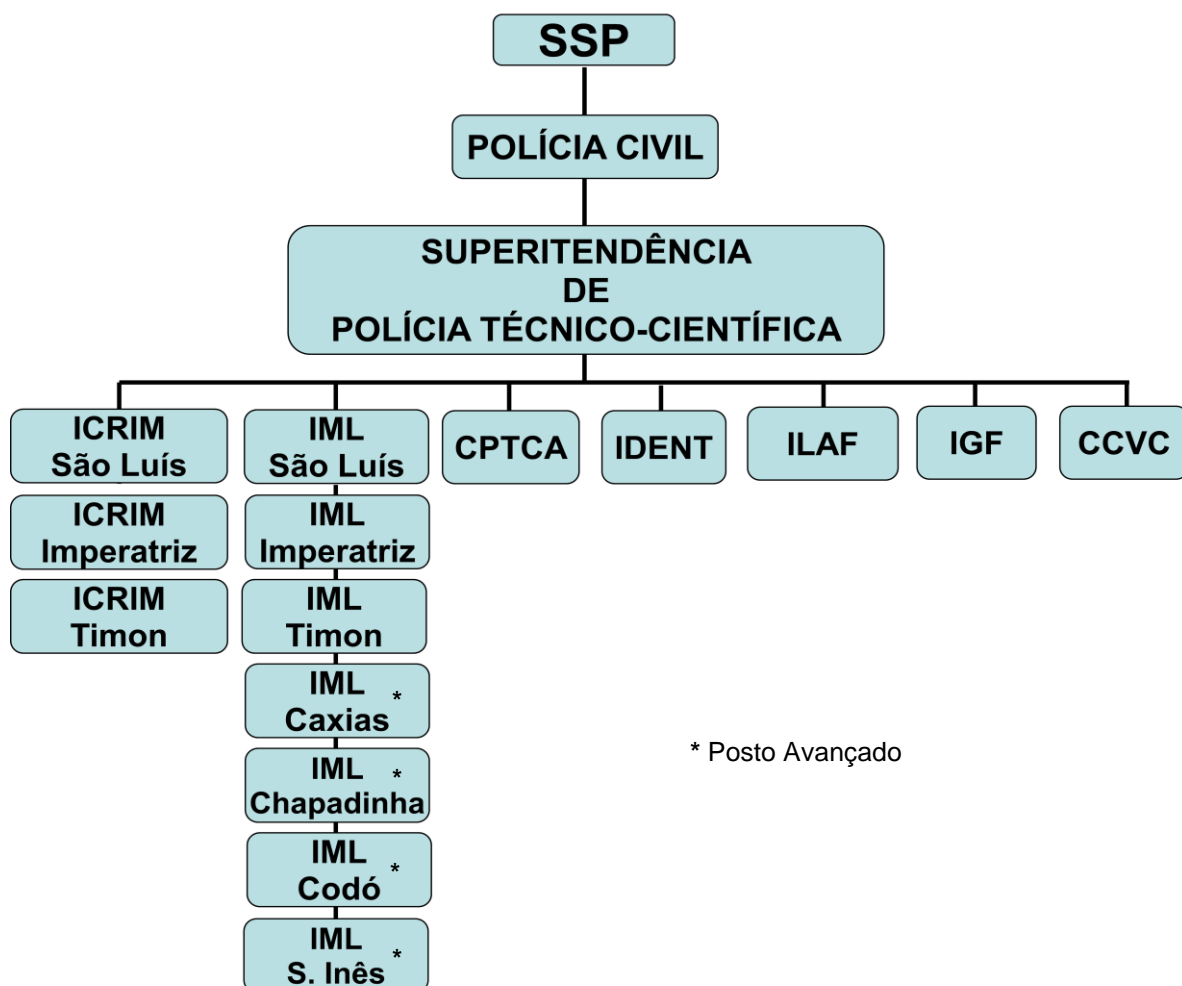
SSP

POLÍCIA CIVIL

SUPERITENDÊNCIA
DE
POLÍCIA TÉCNICO-CIENTÍFICA

ICRIM
São Luís

ICRIM
Imperatriz

ICRIM
Timon

IML
São Luís

IML
Imperatriz

IML
Timon

IML *
Caxias

IML *
Chapadinha

IML *
Codó

IML *
S. Inês

CPTCA

IDENT

ILAF

IGF

CCVC

* Posto Avançado